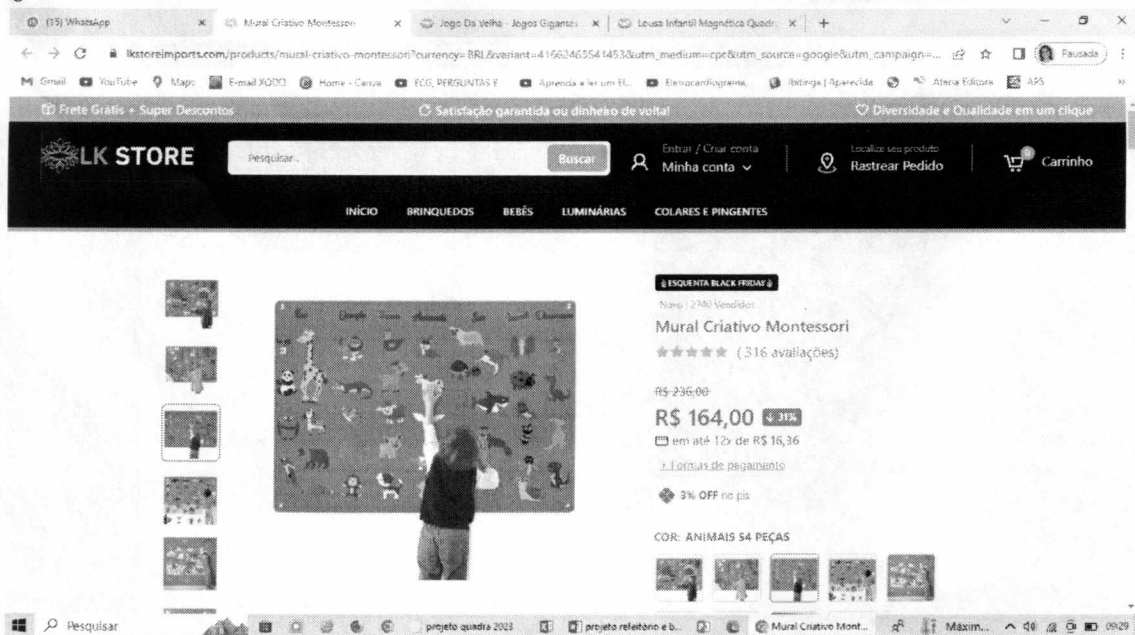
(15) WhatsApp | Mural Criativo Montessori | Jogo Da Velha - Jogos Gigantes | Lousa Infantil Magnética Quadr... | +

lkstoreimports.com/products/mural-criativo-montessori?currency=BRL&variant=41662465541453&utm_medium=cpc&utm_source=google&utm_campaign=... Pausada

Gmail YouTube Maps E-mail XODO Home - Canva ECG, PERGUNTAS E... Aprenda a ler um El... Eletrocardiograma... Ibitinga | Aparecida Ateria Editora APS

Frete Grátis + Super Descontos | Satisfação garantida ou dinheiro de volta! | Diversidade e Qualidade em um clique

LK STORE Pesquisar... Buscar Entrar / Criar conta Minha conta Localize seu produto Rastrear Pedido Carrinho

INÍCIO BRINQUEDOS BEBÊS LUMINÁRIAS COLARES E PINGENTES

ESQUENTA BLACK FRIDAY
Novo | 2740 Vendidos
Mural Criativo Montessori
★★★★★ (316 avaliações)
R$ 236,00
R$ 164,00 -31%
em até 12x de R$ 16,36
+ Formas de pagamento
3% OFF no pix
COR: ANIMAIS 54 PEÇAS

Pesquisar projeto quadra 2023 projeto refeitório e b... Mural Criativo Mont... Máxim... 09:29